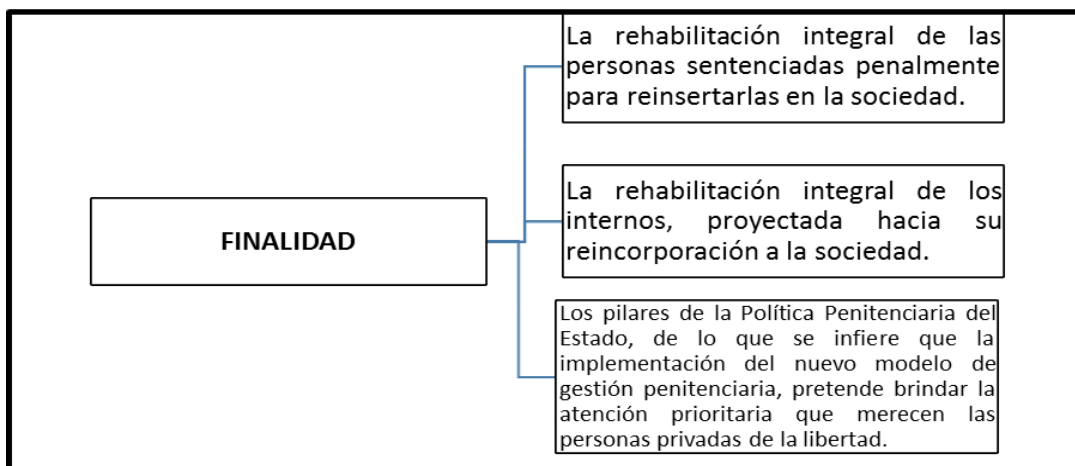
FINALIDAD

La rehabilitación integral de las personas sentenciadas penalmente para reinsertarlas en la sociedad.

La rehabilitación integral de los internos, proyectada hacia su reincorporación a la sociedad.

Los pilares de la Política Penitenciaria del Estado, de lo que se infiere que la implementación del nuevo modelo de gestión penitenciaria, pretende brindar la atención prioritaria que merecen las personas privadas de la libertad.